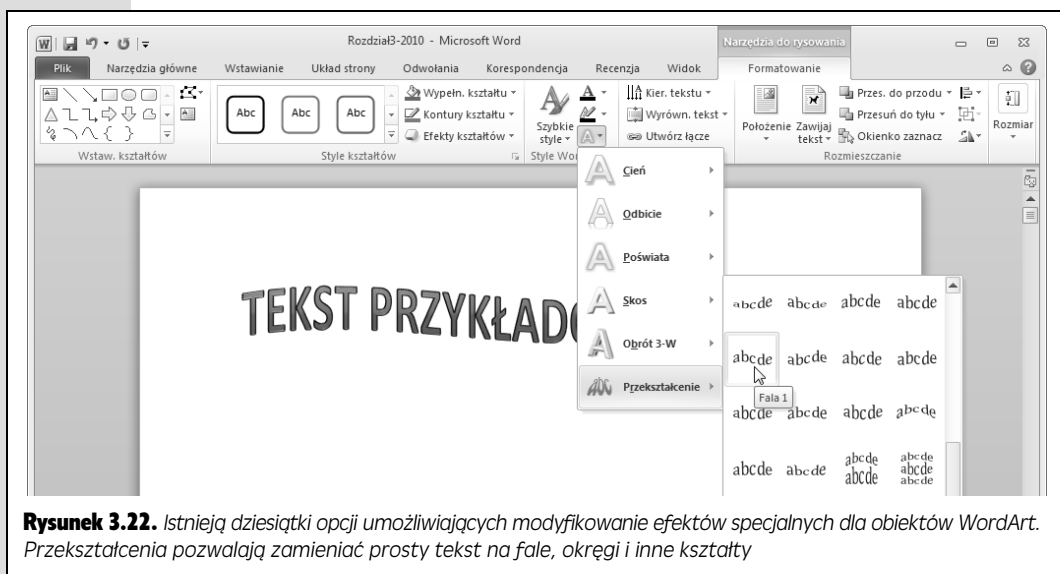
Rozdział3-2010 - Microsoft Word

Narzędzia do rysowania

Plik Narzędzia główne Wstawianie Układ strony Odwołania Korespondencja Recenzja Widok Formatowanie

Abc Abc Abc

Wypełn. kształtu ▾
Kontury kształtu ▾
Efekty kształtów ▾

Szybkie style ▾

Kier. tekstu ▾
Wyrówn. tekst ▾
Utwórz łącze

Położenie Zawijaj tekst ▾

Przes. do przodu ▾
Przesuń do tyłu ▾
Okienko zaznacz

Rozmiar

Wstaw. kształtów Style kształtów Style Wo Rozmieszczanie

Cień
Odbicie
Poświata
Skos
Obrót 3-W
Przekształcenie

TEKST PRZYKŁADO

abcde abcde abcde abcde
abcde abcde abcde abcde
Fala 1
abcde abcde abcde abcde
abcde abcde abcde abcde

**Rysunek 3.22.** *Istnieją dziesiątki opcji umożliwiających modyfikowanie efektów specjalnych dla obiektów WordArt. Przekształcenia pozwalają zamieniać prosty tekst na fale, okręgi i inne kształty*